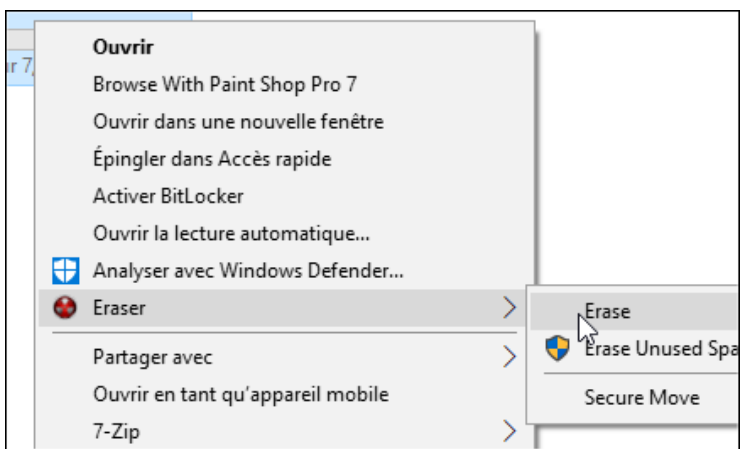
r 7

Ouvrir
Browse With Paint Shop Pro 7
Ouvrir dans une nouvelle fenêtre
Épingler dans Accès rapide
Activer BitLocker
Ouvrir la lecture automatique...
Analyser avec Windows Defender...
Eraser
Partager avec
Ouvrir en tant qu'appareil mobile
7-Zip

Erase
Erase Unused Spa
Secure Move